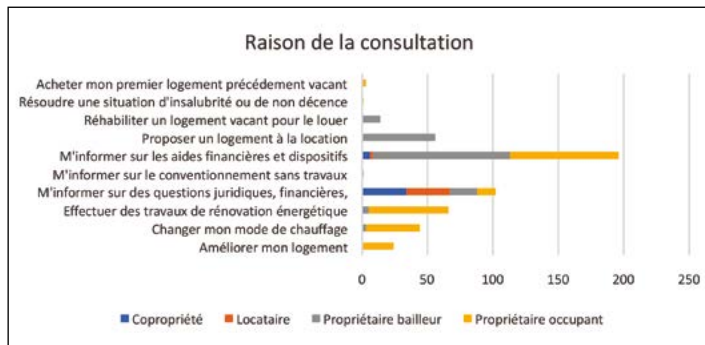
Raison de la consultation

Acheter mon premier logement précédement vacant
Résoudre une situation d'insalubrité ou de non décence
Réhabiliter un logement vacant pour le louer
Proposer un logement à la location
M'informer sur les aides financières et dispositifs
M'informer sur le conventionnement sans travaux
M'informer sur des questions juridiques, financières,
Effectuer des travaux de rénovation énergétique
Changer mon mode de chauffage
Améliorer mon logement

0 50 100 150 200 250

Copropriété Locataire Propriétaire bailleur Propriétaire occupant